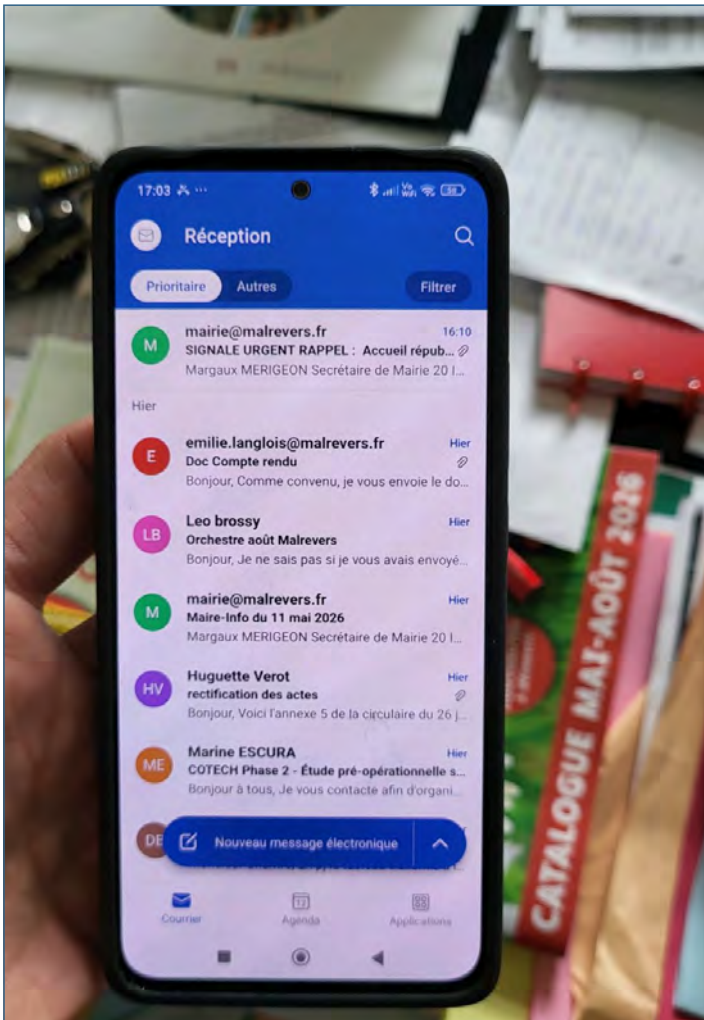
17:03

Réception

Prioritaire Autres Filtrer

M mairie@malrevers.fr 16:10
SIGNALE URGENT RAPPEL : Accueil répub...
Margaux MERIGEON Secrétaire de Mairie 20 l...

Hier

E emilie.langlois@malrevers.fr Hier
Doc Compte rendu
Bonjour, Comme convenu, je vous envoie le do...

LB Leo brossy Hier
Orchestre août Malrevers
Bonjour, Je ne sais pas si je vous avais envoyé...

M mairie@malrevers.fr Hier
Maire-Info du 11 mai 2026
Margaux MERIGEON Secrétaire de Mairie du 1...

HV Huguette Verot Hier
rectification des actes
Bonjour, Voici l'annexe 5 de la circulaire du 26 j...

ME Marine ESCURA Hier
COTECH Phase 2 - Étude pré-opérationnelle s...
Bonjour à tous, Je vous contacte afin d'organi...

DE

Nouveau message électronique

Courrier Agenda Applications

CATALOGUE MAI-AOÛT 2026